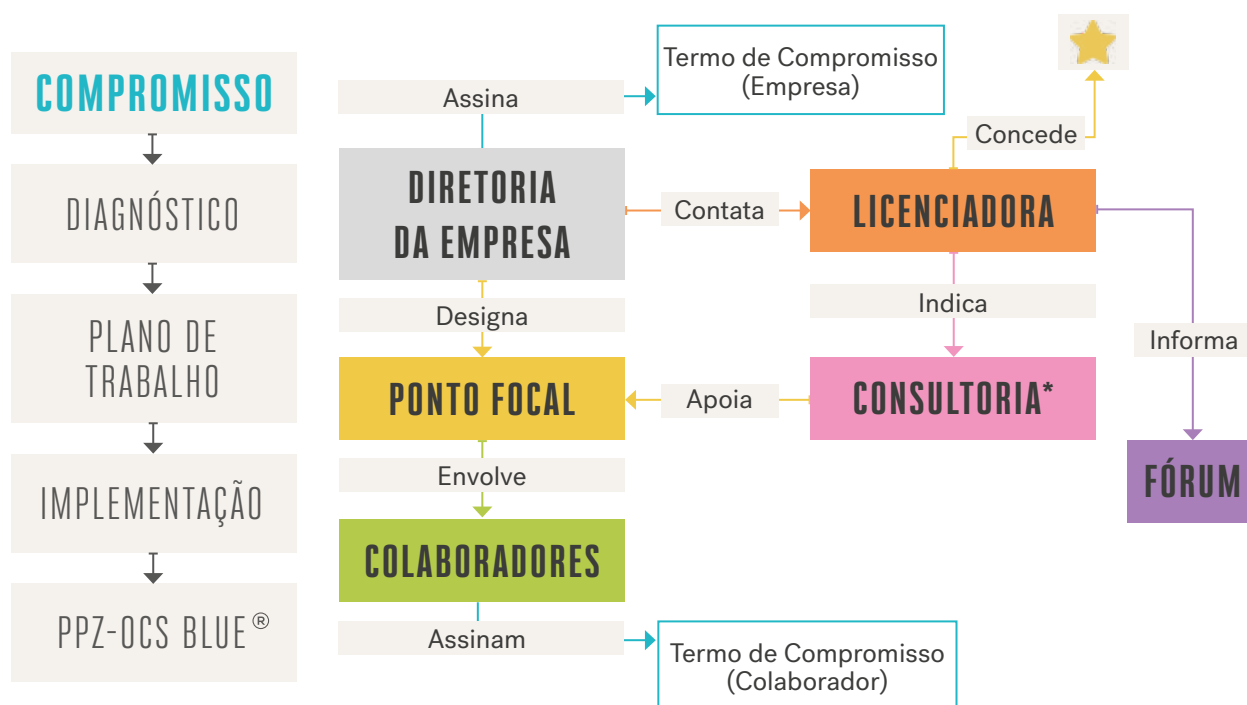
COMPROMISSO

DIAGNÓSTICO

PLANO DE TRABALHO

IMPLEMENTAÇÃO

PPZ-OCS BLUE®

Termo de Compromisso (Empresa)

Assina

DIRETORIA DA EMPRESA

Contata

LICENCIADORA

Concede

Designa

Indica

Informa

PONTO FOCAL

Apoia

CONSULTORIA*

FÓRUM

Envolve

COLABORADORES

Assinam

Termo de Compromisso (Colaborador)